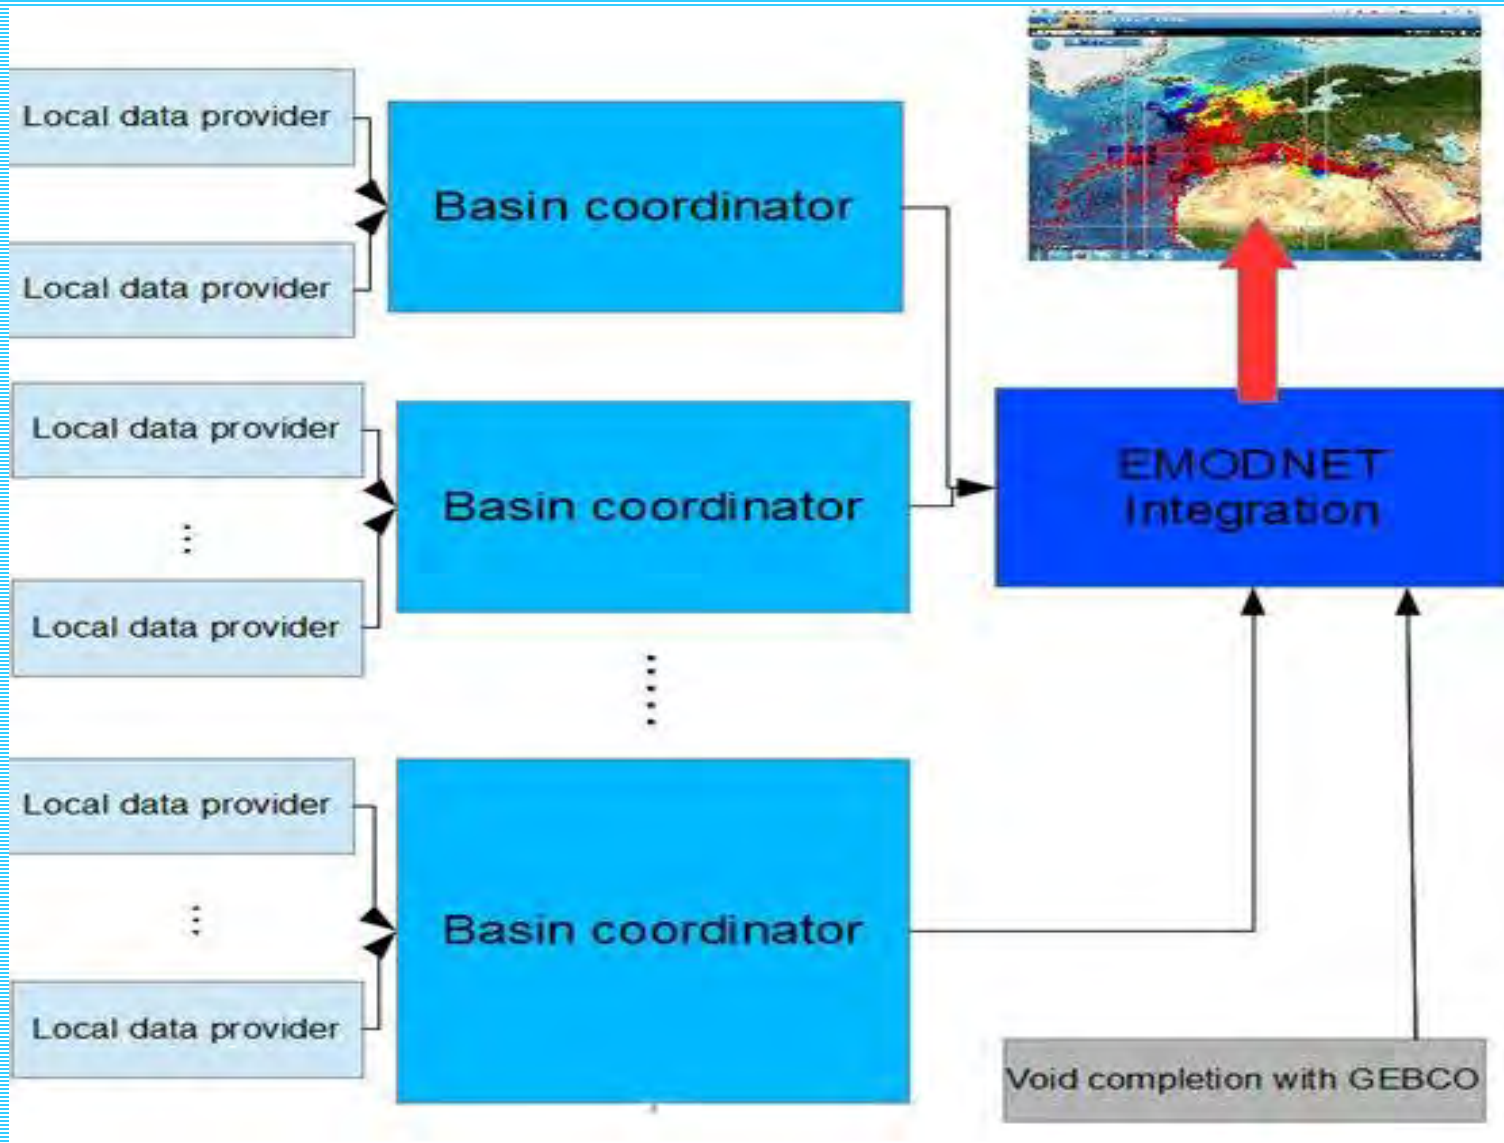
Local data provider

Local data provider

Basin coordinator

Local data provider

⋮

Local data provider

Basin coordinator

Local data provider

⋮

Local data provider

Basin coordinator

EMODNET Integration

Void completion with GEBCO